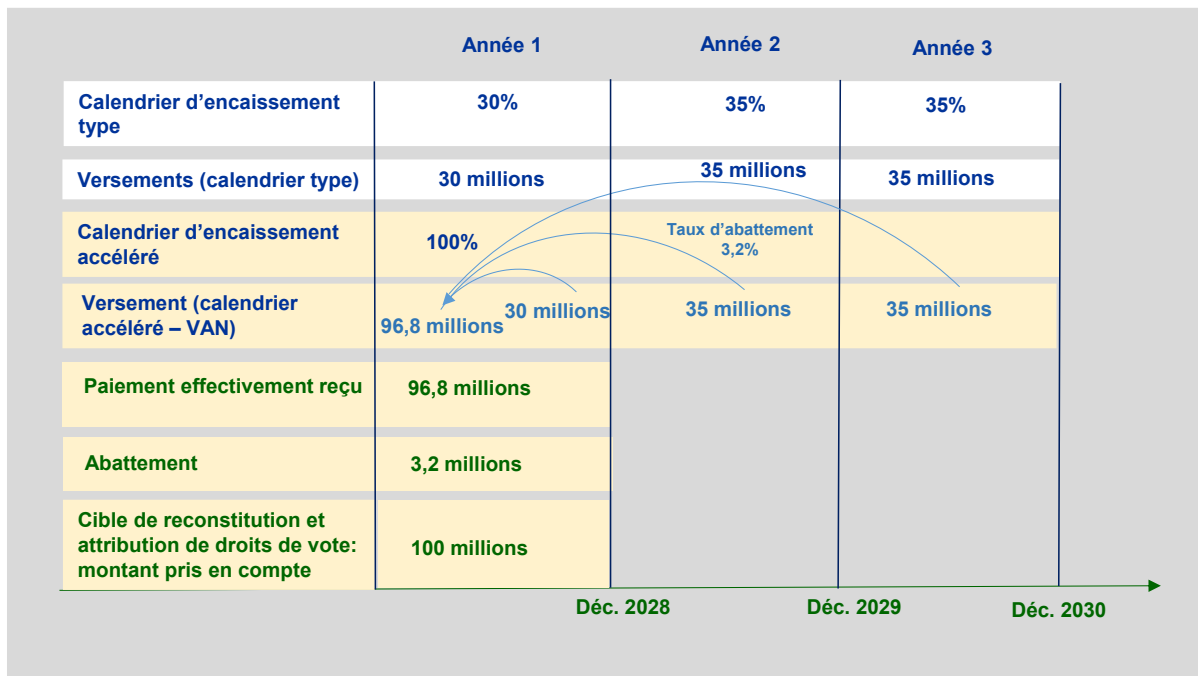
| | Année 1 | Année 2 | Année 3 |
|---|---|---|---|
| Calendrier d'encaissement type | 30% | 35% | 35% |
| Versements (calendrier type) | 30 millions | 35 millions | 35 millions |
| Calendrier d'encaissement accéléré | 100% | Taux d'abattement 3,2% | |
| Versement (calendrier accéléré – VAN) | 96,8 millions 30 millions | 35 millions | 35 millions |
| Paiement effectivement reçu | 96,8 millions | | |
| Abattement | 3,2 millions | | |
| Cible de reconstitution et attribution de droits de vote: montant pris en compte | 100 millions | | |

Déc. 2028

Déc. 2029

Déc. 2030